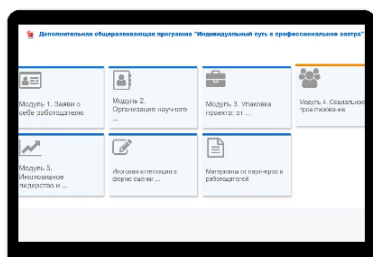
Дополнительная общеразвивающая программа "Индивидуальный путь в профессиональное завтра"

Модуль 1. Заяви о себе работодателю

Модуль 2. Организация научного ...

Модуль 3. Упаковка проекта: от ...

Модуль 4. Социальное проектирование

Модуль 5. Инклюзивное лидерство и ...

Итоговая аттестация в форме оценки ...

Материалы от партнеров и работодателей